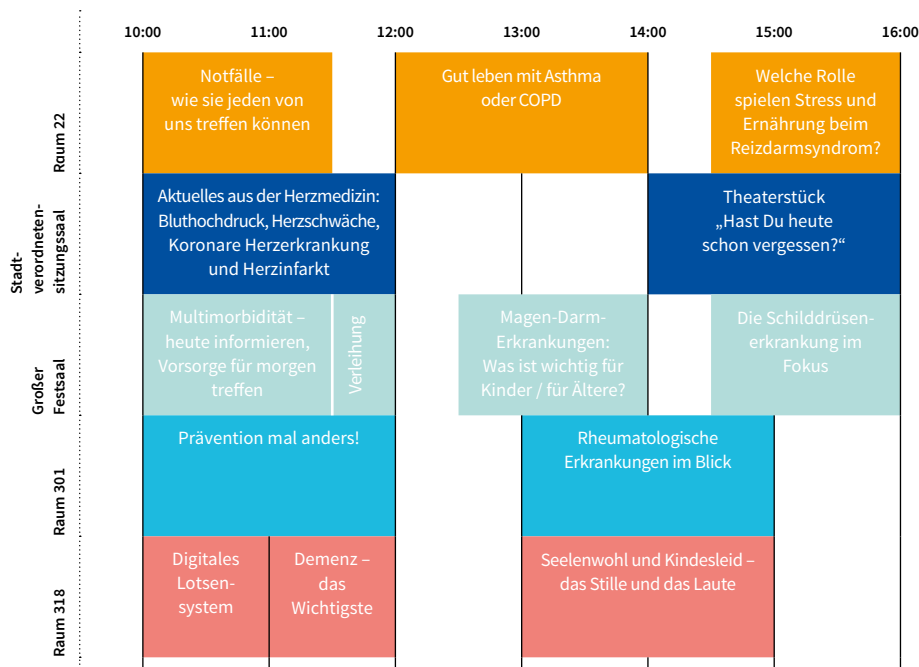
| | 10:00 | 11:00 | 12:00 | 13:00 | 14:00 | 15:00 | 16:00 |
|---|---|---|---|---|---|---|---|
| Raum 22 | Notfälle – wie sie jeden von uns treffen können | | Gut leben mit Asthma oder COPD | | Welche Rolle spielen Stress und Ernährung beim Reizdarmsyndrom? | | |
| Stadtverordnetensitzungssaal | Aktuelles aus der Herzmedizin: Bluthochdruck, Herzschwäche, Koronare Herzerkrankung und Herzinfarkt | | | | Theaterstück „Hast Du heute schon vergessen?“ | | |
| Großer Festsaal | Multimorbidität – heute informieren, Vorsorge für morgen treffen | Verleihung | Magen-Darm-Erkrankungen: Was ist wichtig für Kinder / für Ältere? | | Die Schilddrüsenerkrankung im Fokus | | |
| Raum 301 | Prävention mal anders! | | Rheumatologische Erkrankungen im Blick | | | | |
| Raum 318 | Digitales Lotsensystem | Demenz – das Wichtigste | Seelenwohl und Kindesleid – das Stille und das Laute | | | | |